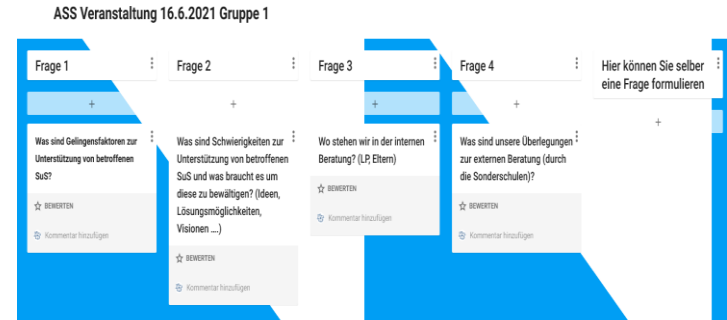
ASS Veranstaltung 16.6.2021 Gruppe 1

Frage 1

+

Was sind Gelingensfaktoren zur Unterstützung von betroffenen SuS?

BEWERTEN

Kommentar hinzufügen

Frage 2

+

Was sind Schwierigkeiten zur Unterstützung von betroffenen SuS und was braucht es um diese zu bewältigen? (Ideen, Lösungsmöglichkeiten, Visionen ....)

BEWERTEN

Kommentar hinzufügen

Frage 3

+

Wo stehen wir in der internen Beratung? (LP, Eltern)

BEWERTEN

Kommentar hinzufügen

Frage 4

+

Was sind unsere Überlegungen zur externen Beratung (durch die Sonderschulen)?

BEWERTEN

Kommentar hinzufügen

Hier können Sie selber eine Frage formulieren

+